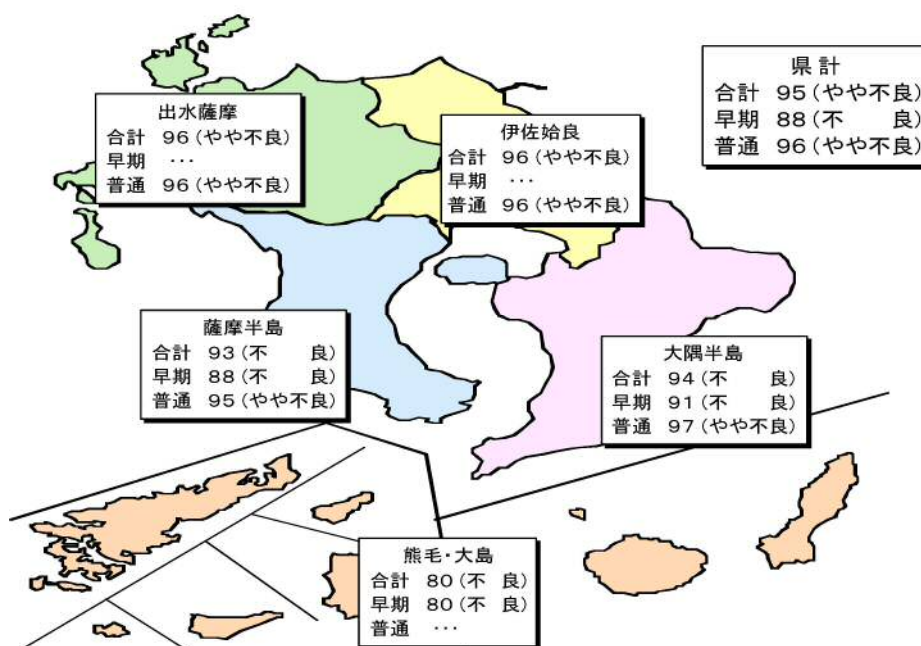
県計
合計 95（やや不良）
早期 88（不 良）
普通 96（やや不良）

出水薩摩
合計 96（やや不良）
早期 ・・・
普通 96（やや不良）

伊佐姶良
合計 96（やや不良）
早期 ・・・
普通 96（やや不良）

薩摩半島
合計 93（不 良）
早期 88（不 良）
普通 95（やや不良）

大隅半島
合計 94（不 良）
早期 91（不 良）
普通 97（やや不良）

熊毛・大島
合計 80（不 良）
早期 80（不 良）
普通 ・・・